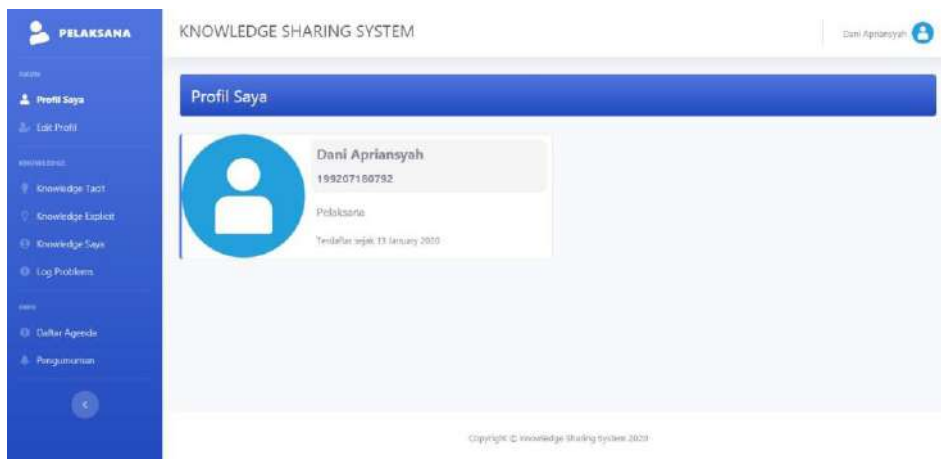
PELAKSANA

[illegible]

Profil Saya

Edit Profil

KNOWLEDGE

Knowledge Tacit

Knowledge Explicit

Knowledge Saya

Log Problems

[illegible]

Daftar Agenda

Pengumuman

KNOWLEDGE SHARING SYSTEM

Dani Apriansyah

Profil Saya

Dani Apriansyah

199207180792

Pelaksana

Terdaftar sejak 13 January 2020

Copyright © Knowledge Sharing System 2020